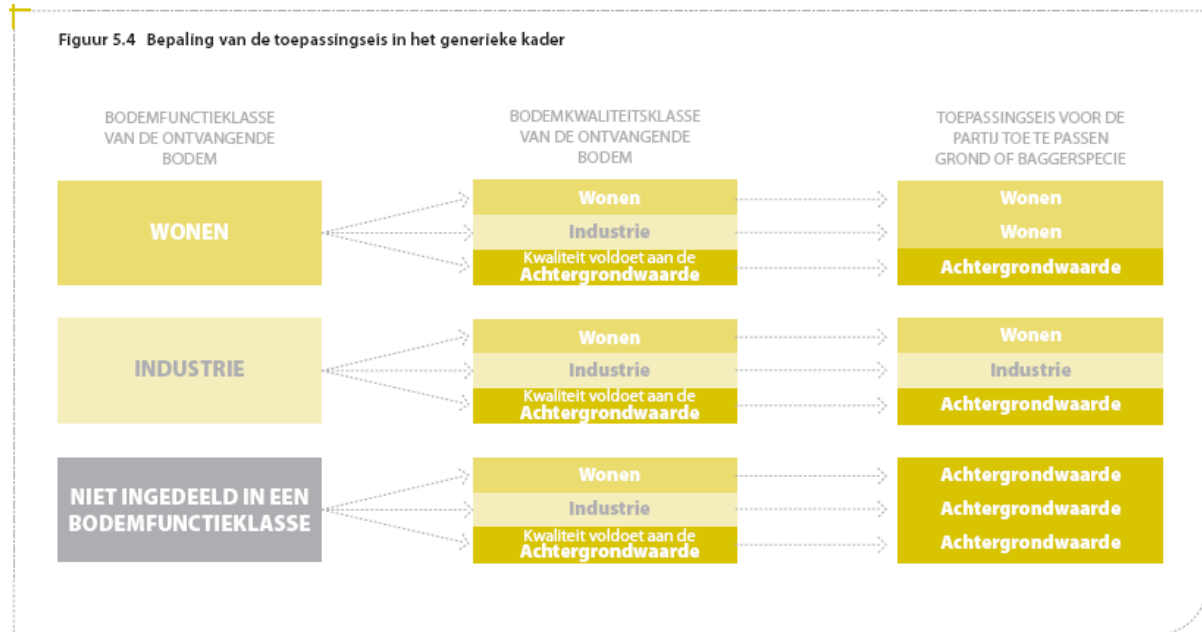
Figuur 5.4 Bepaling van de toepassingseis in het generieke kader

BODEMFUNCTIEKLASSE VAN DE ONTVANGENDE BODEM

BODEMKWALITEITSKLASSE VAN DE ONTVANGENDE BODEM

TOEPASSINGSEIS VOOR DE PARTIJ TOE TE PASSEN GROND OF BAGGERSPECIE

WONEN

Wonen
Industrie
Kwaliteit voldoet aan de Achtergrondwaarde

Wonen
Wonen
Achtergrondwaarde

INDUSTRIE

Wonen
Industrie
Kwaliteit voldoet aan de Achtergrondwaarde

Wonen
Industrie
Achtergrondwaarde

NIET INGEDEELD IN EEN BODEMFUNCTIEKLASSE

Wonen
Industrie
Kwaliteit voldoet aan de Achtergrondwaarde

Achtergrondwaarde
Achtergrondwaarde
Achtergrondwaarde